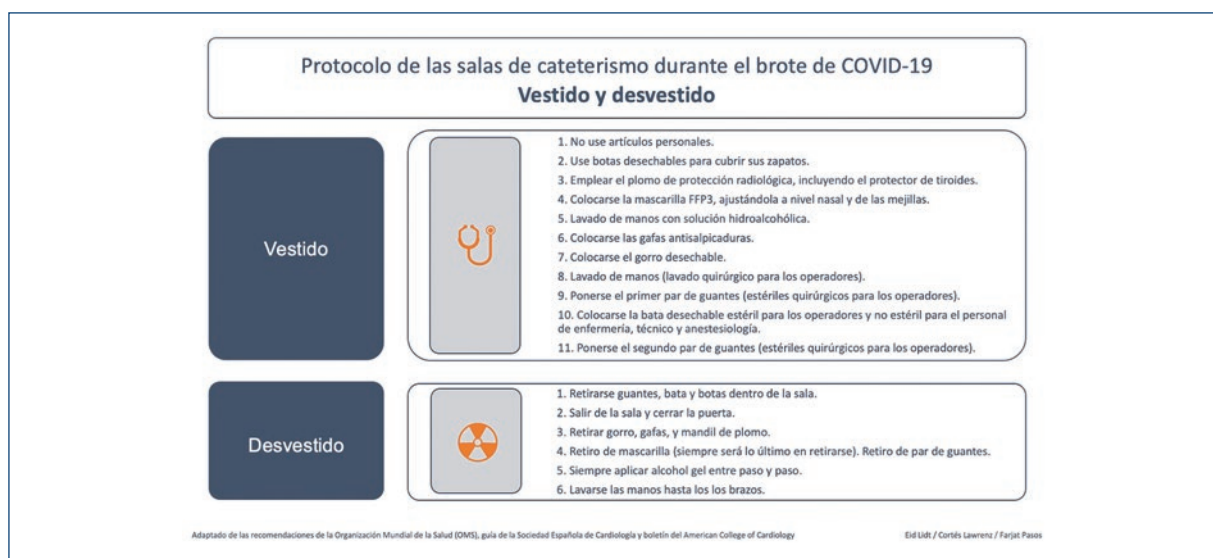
Protocolo de las salas de cateterismo durante el brote de COVID-19
Vestido y desvestido

Vestido

1. No use artículos personales.
2. Use botas desechables para cubrir sus zapatos.
3. Emplear el plomo de protección radiológica, incluyendo el protector de tiroides.
4. Colocarse la mascarilla FFP3, ajustándola a nivel nasal y de las mejillas.
5. Lavado de manos con solución hidroalcohólica.
6. Colocarse las gafas antisalpicaduras.
7. Colocarse el gorro desechable.
8. Lavado de manos (lavado quirúrgico para los operadores).
9. Ponerse el primer par de guantes (estériles quirúrgicos para los operadores).
10. Colocarse la bata desechable estéril para los operadores y no estéril para el personal de enfermería, técnico y anestesiología.
11. Ponerse el segundo par de guantes (estériles quirúrgicos para los operadores).

Desvestido

1. Retirarse guantes, bata y botas dentro de la sala.
2. Salir de la sala y cerrar la puerta.
3. Retirar gorro, gafas, y mandil de plomo.
4. Retiro de mascarilla (siempre será lo último en retirarse). Retiro de par de guantes.
5. Siempre aplicar alcohol gel entre paso y paso.
6. Lavarse las manos hasta los los brazos.

Adaptado de las recomendaciones de la Organización Mundial de la Salud (OMS), guía de la Sociedad Española de Cardiología y boletín del American College of Cardiology

Eid Lidt / Cortés Lawrenz / Farjat Pasos